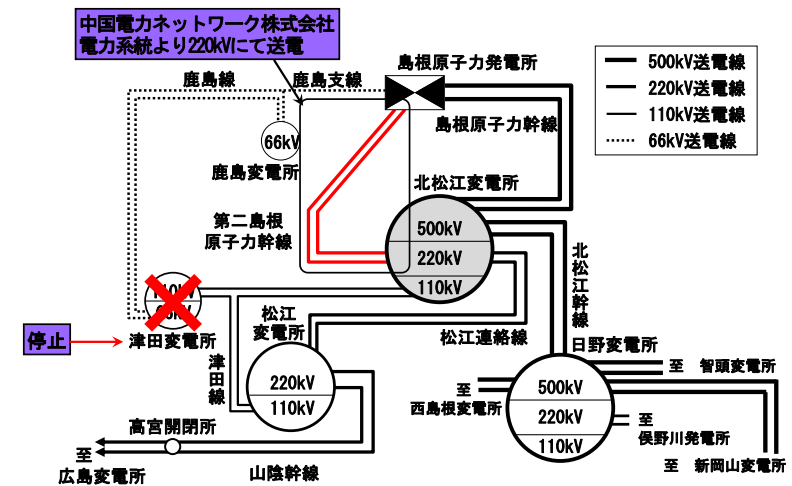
中国電力ネットワーク株式会社
電力系統より220kVにて送電

鹿島線

鹿島支線

島根原子力発電所

500kV送電線
220kV送電線
110kV送電線
66kV送電線

島根原子力幹線

66kV

鹿島変電所

北松江変電所

第二島根
原子力幹線

500kV
220kV
110kV

北松江幹線

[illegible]

停止

津田変電所

松江
変電所

松江連絡線

日野変電所

至　智頭変電所

津田線

220kV
110kV

至
西島根変電所

500kV
220kV
110kV

至
俣野川発電所

高宮開閉所

至
広島変電所

山陰幹線

至　新岡山変電所